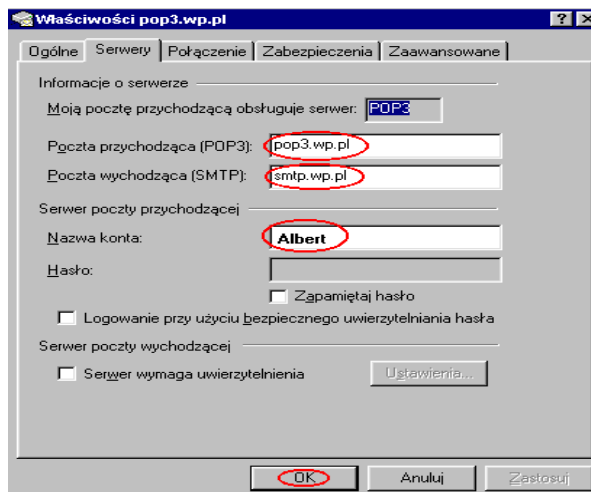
Właściwości pop3.wp.pl

? X

Ogólne | Serwery | Połączenie | Zabezpieczenia | Zaawansowane

Informacje o serwerze

Moją pocztę przychodzącą obsługuje serwer: POP3

Poczta przychodząca (POP3): pop3.wp.pl

Poczta wychodząca (SMTP): smtp.wp.pl

Serwer poczty przychodzącej

Nazwa konta: Albert

Hasło:

Zapamiętaj hasło

Logowanie przy użyciu bezpiecznego uwierzytelniania hasła

Serwer poczty wychodzącej

Serwer wymaga uwierzytelnienia

Ustawienia...

OK | Anuluj | Zastosuj